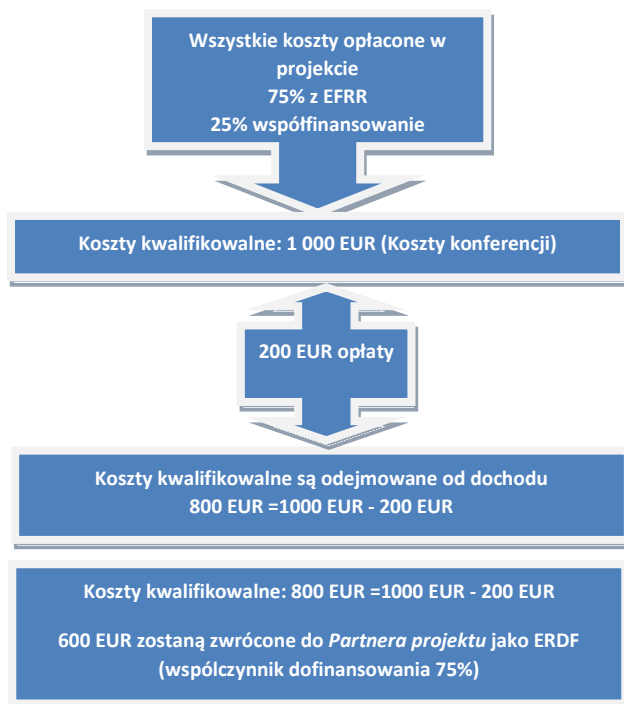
Wszystkie koszty opłacone w projekcie
75% z EFRR
25% współfinansowanie

Koszty kwalifikowalne: 1 000 EUR (Koszty konferencji)

200 EUR opłaty

Koszty kwalifikowalne są odejmowane od dochodu
800 EUR =1000 EUR - 200 EUR

Koszty kwalifikowalne: 800 EUR =1000 EUR - 200 EUR

600 EUR zostaną zwrócone do *Partnera projektu* jako ERDF (wspólczynnik dofinansowania 75%)